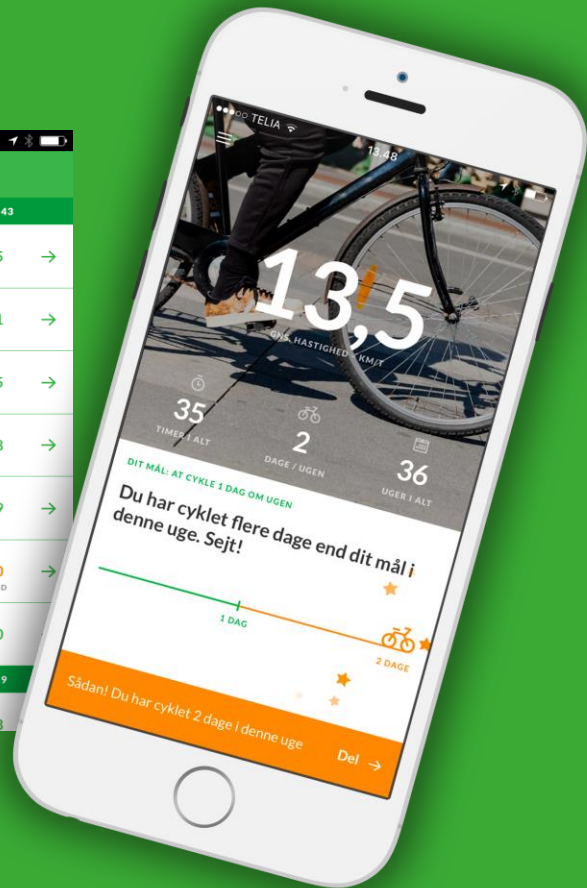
43

5

1

5

3

9

0
D

0

9

3

●●○○ TELIA 13.48

13,5

GNS. HASTIGHED / KM/T

35
TIMER I ALT

2
DAGE / UGEN

36
UGER I ALT

DIT MÅL: AT CYKLE 1 DAG OM UGEN

Du har cyklet flere dage end dit mål i denne uge. Sejt!

1 DAG

2 DAGE

Sådan! Du har cyklet 2 dage i denne uge

Del →